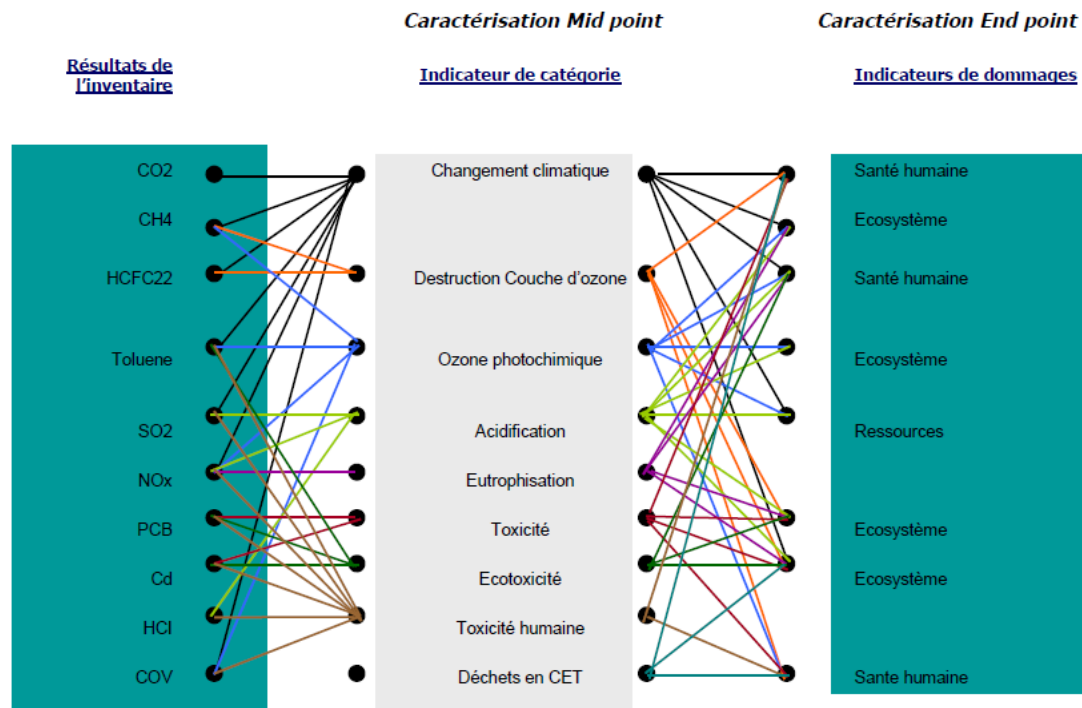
Caractérisation Mid point

Caractérisation End point

Résultats de l'inventaire

Indicateur de catégorie

Indicateurs de dommages

CO2
CH4
HCFC22
Toluene
SO2
NOx
PCB
Cd
HCl
COV

Changement climatique
Destruction Couche d'ozone
Ozone photochimique
Acidification
Eutrophisation
Toxicité
Ecotoxicité
Toxicité humaine
Déchets en CET

Santé humaine
Ecosystème
Santé humaine
Ecosystème
Ressources
Ecosystème
Ecosystème
Sante humaine